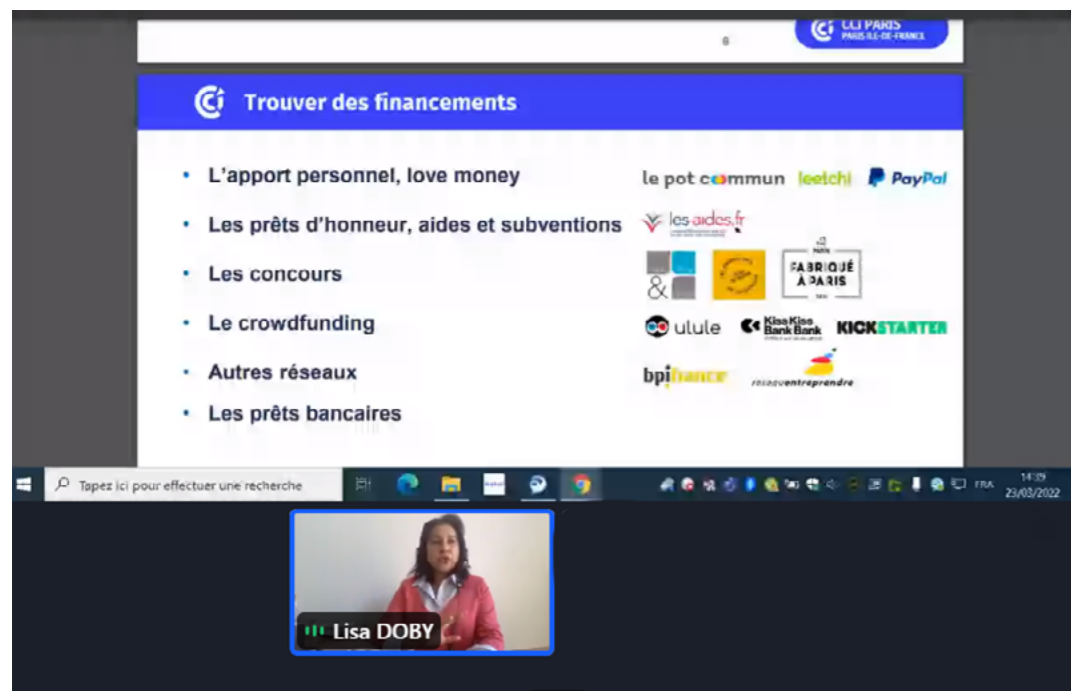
6

CCI PARIS
PARIS ILE-DE-FRANCE

Trouver des financements

• L'apport personnel, love money
• Les prêts d'honneur, aides et subventions
• Les concours
• Le crowdfunding
• Autres réseaux
• Les prêts bancaires

le pot commun leetchi PayPal

les-aides.fr

FABRIQUÉ À PARIS

ulule KissKiss BankBank KICKSTARTER

bpifrance réseauentreprendre

Tapez ici pour effectuer une recherche

FRA 14:39 23/03/2022

Lisa DOBY